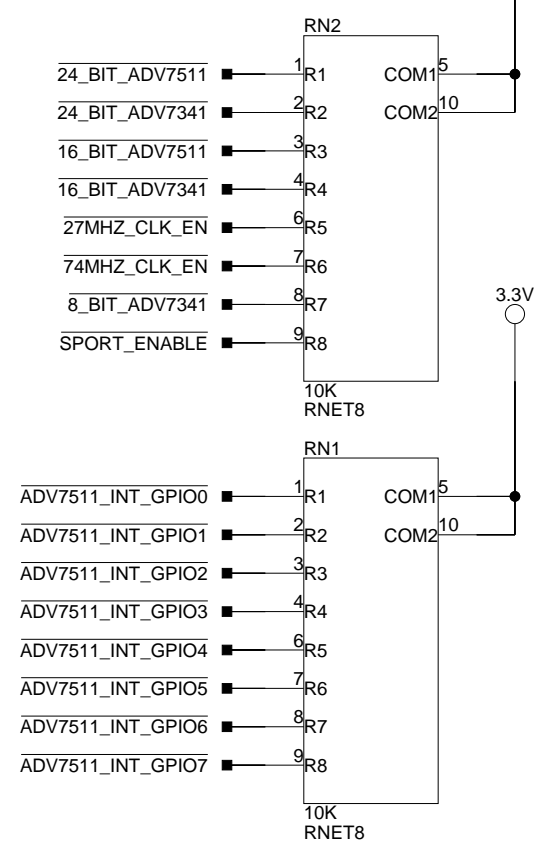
RN2

$\overline{24\_BIT\_ADV7511}$ 1 R1 COM1 5

$\overline{24\_BIT\_ADV7341}$ 2 R2 COM2 10

$\overline{16\_BIT\_ADV7511}$ 3 R3

$\overline{16\_BIT\_ADV7341}$ 4 R4

$\overline{27MHZ\_CLK\_EN}$ 6 R5

$\overline{74MHZ\_CLK\_EN}$ 7 R6

$\overline{8\_BIT\_ADV7341}$ 8 R7

$\overline{SPORT\_ENABLE}$ 9 R8

3.3V

10K
RNET8

RN1

$\overline{ADV7511\_INT\_GPIO0}$ 1 R1 COM1 5

$\overline{ADV7511\_INT\_GPIO1}$ 2 R2 COM2 10

$\overline{ADV7511\_INT\_GPIO2}$ 3 R3

$\overline{ADV7511\_INT\_GPIO3}$ 4 R4

$\overline{ADV7511\_INT\_GPIO4}$ 6 R5

$\overline{ADV7511\_INT\_GPIO5}$ 7 R6

$\overline{ADV7511\_INT\_GPIO6}$ 8 R7

$\overline{ADV7511\_INT\_GPIO7}$ 9 R8

10K
RNET8